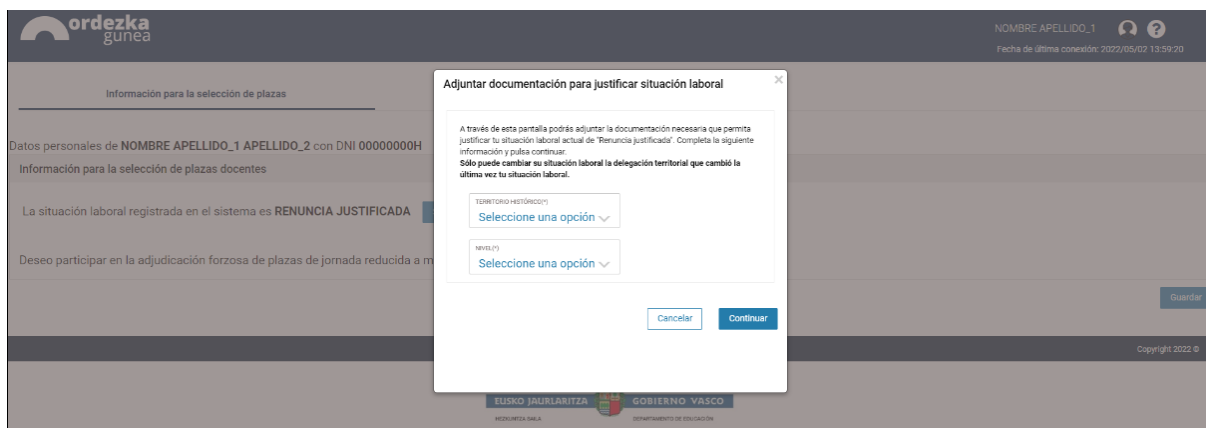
ordezka
gunea

NOMBRE APELLIDO_1
Fecha de última conexión: 2022/05/02 13:59:20

Información para la selección de plazas

Datos personales de **NOMBRE APELLIDO_1 APELLIDO_2** con DNI **00000000H**

Información para la selección de plazas docentes

La situación laboral registrada en el sistema es **RENUNCIA JUSTIFICADA**

Deseo participar en la adjudicación forzosa de plazas de jornada reducida a m

Guardar

Copyright 2022 ©

EUSKO JAURLARITZA
HEZKUNTZA SAILA
GOBIERNO VASCO
DEPARTAMENTO DE EDUCACIÓN

Adjuntar documentación para justificar situación laboral

×

A través de esta pantalla podrás adjuntar la documentación necesaria que permita justificar tu situación laboral actual de "Renuncia justificada". Completa la siguiente información y pulsa continuar.
**Sólo puede cambiar su situación laboral la delegación territorial que cambió la última vez tu situación laboral.**

TERRITORIO HISTÓRICO(*)
Seleccione una opción

NIVEL(*)
Seleccione una opción

Cancelar
Continuar